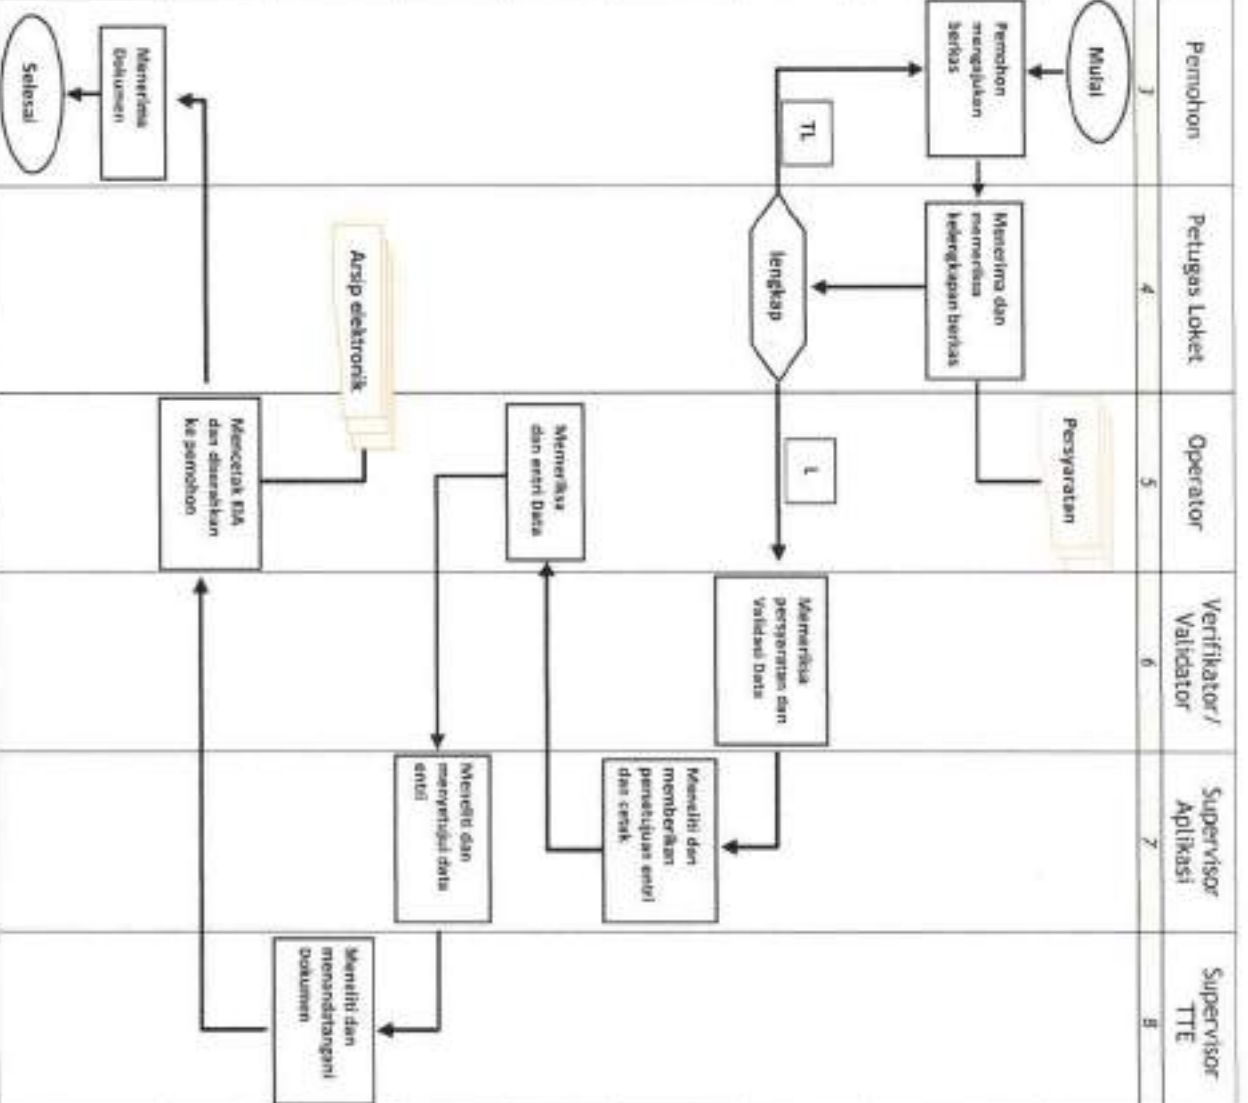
Pemohon
3
Petugas Loket
4
Operator
5
Verifikator/ Validator
6
Supervisor Aplikasi
7
Supervisor TTE
8

Mulai
Pemohon mengajukan berkas
Menerima dan memeriksa kelengkapan berkas
Persyaratan
lengkap
TL
L
Memeriksa persyaratan dan Validasi Data
Meneliti dan memberikan persetujuan entri dan cetak
Memeriksa dan entri Data
Meneliti dan menyetujui data entri
Meneliti dan menandatangani Dokumen
Mencetak BA dan diserahkan ke pemohon
Arsip elektronik
Menerima Dokumen
Selesai